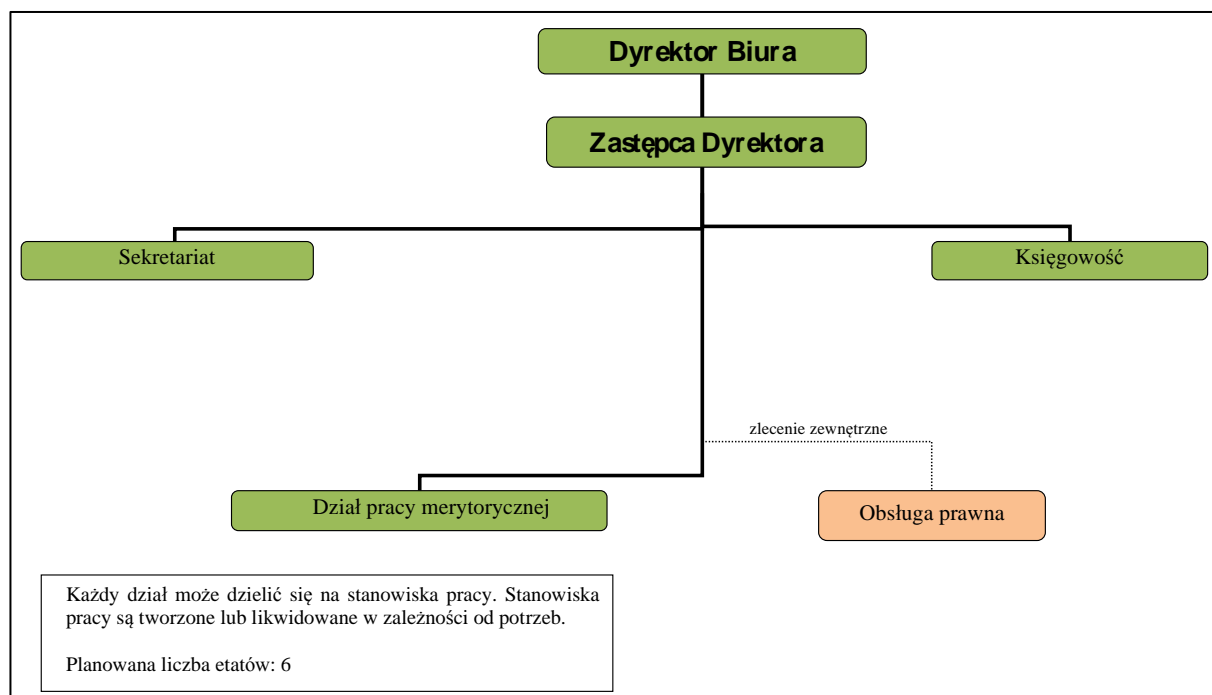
Dyrektor Biura

Zastępca Dyrektora

Sekretariat

Księgowość

zlecenie zewnętrzne

Dział pracy merytorycznej

Obsługa prawna

Każdy dział może dzielić się na stanowiska pracy. Stanowiska pracy są tworzone lub likwidowane w zależności od potrzeb.

Planowana liczba etatów: 6